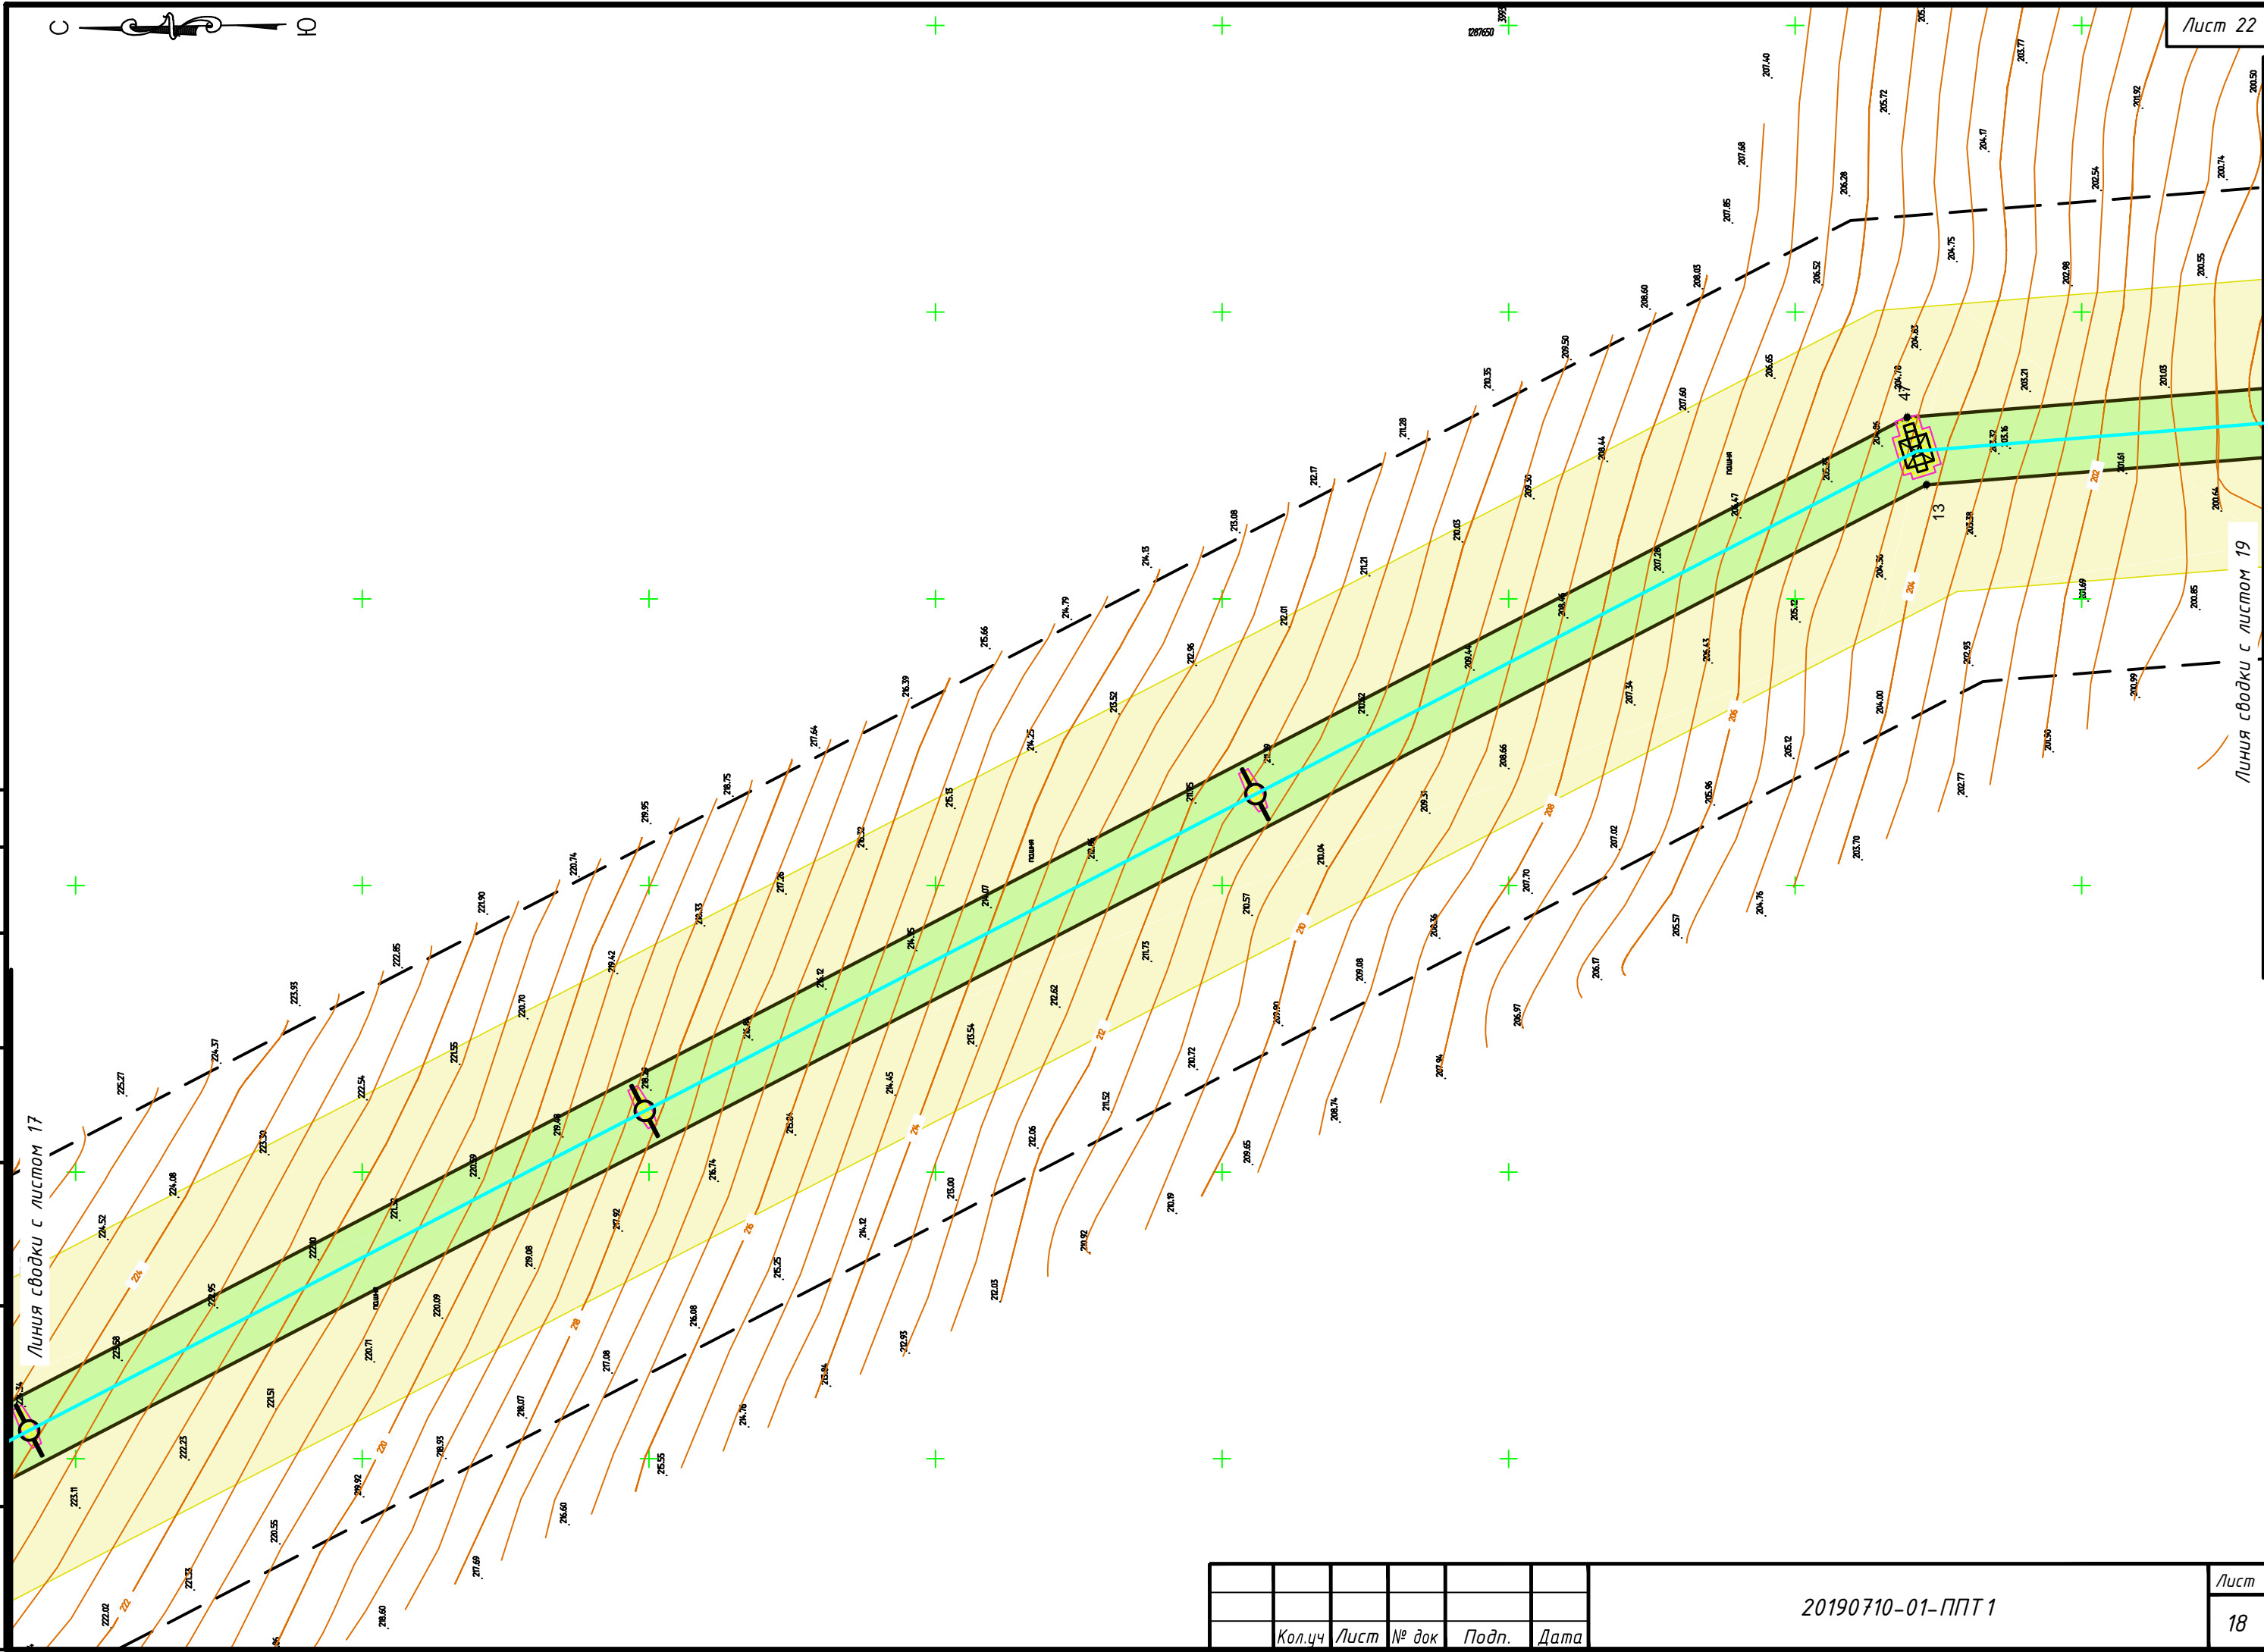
С Ю

Лист 22

Линия сводки с листом 17

Линия сводки с листом 19

47

13

| | | | | | | 20190710-01-ППТ1 | Лист |
|---|---|---|---|---|---|---|---|
| | | | | | | | 18 |
| | Кол.уч | Лист | № док | Подп. | Дата | | |